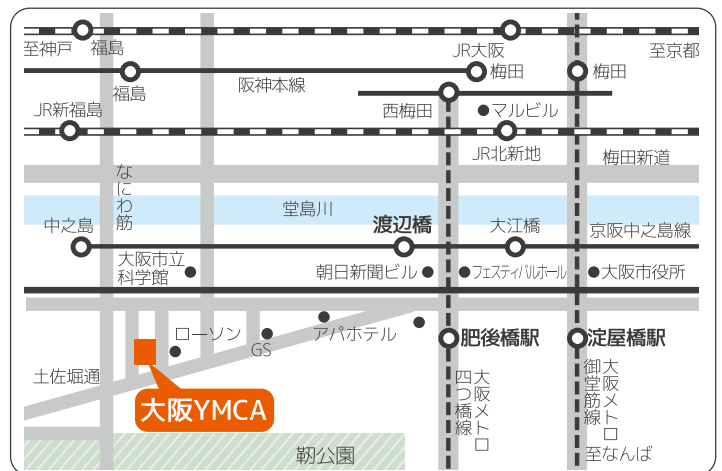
至神戸　福島
JR大阪
至京都
梅田
梅田
福島
阪神本線
西梅田
マルビル
JR新福島
JR北新地
梅田新道
なにわ筋
堂島川
中之島
渡辺橋
大江橋
京阪中之島線
大阪市立科学館
朝日新聞ビル
フェスティバルホール
大阪市役所
ローソン
GS
アパホテル
肥後橋駅
淀屋橋駅
土佐堀通
大阪YMCA
四つ橋線
大阪メトロ
御堂筋線
大阪メトロ
至なんば
靱公園